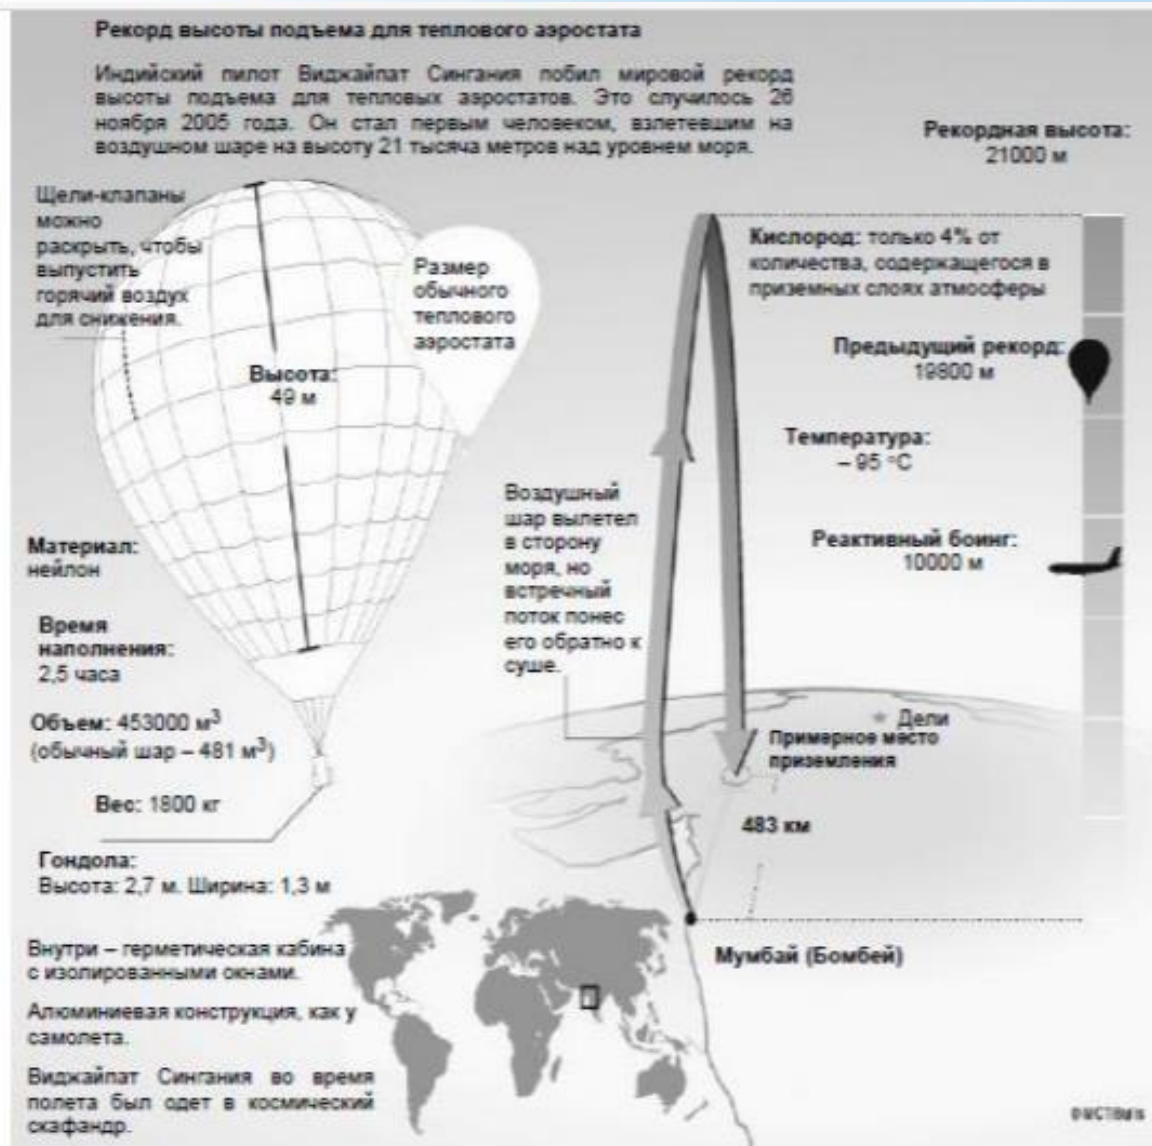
Рекорд высоты подъема для теплового аэростата

Индийский пилот Виджайпат Сингания побил мировой рекорд высоты подъема для тепловых аэростатов. Это случилось 26 ноября 2005 года. Он стал первым человеком, взлетевшим на воздушном шаре на высоту 21 тысяча метров над уровнем моря.

Рекордная высота: 21000 м

Щели-клапаны можно раскрыть, чтобы выпустить горячий воздух для снижения.

Размер обычного теплового аэростата

Кислород: только 4% от количества, содержащегося в приземных слоях атмосферы

Высота: 49 м

Предыдущий рекорд: 19800 м

Температура: – 95 °C

Воздушный шар вылетел в сторону моря, но встречный поток понес его обратно к суше.

Материал: нейлон

Реактивный боинг: 10000 м

Время наполнения: 2,5 часа

Объем: 453000 м$^3$ (обычный шар – 481 м$^3$)

Дели

Примерное место приземления

Вес: 1800 кг

483 км

Гондола: Высота: 2,7 м. Ширина: 1,3 м

Внутри – герметическая кабина с изолированными окнами.

Мумбаи (Бомбей)

Алюминиевая конструкция, как у самолета.

Виджайпат Сингания во время полета был одет в космический скафандр.

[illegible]